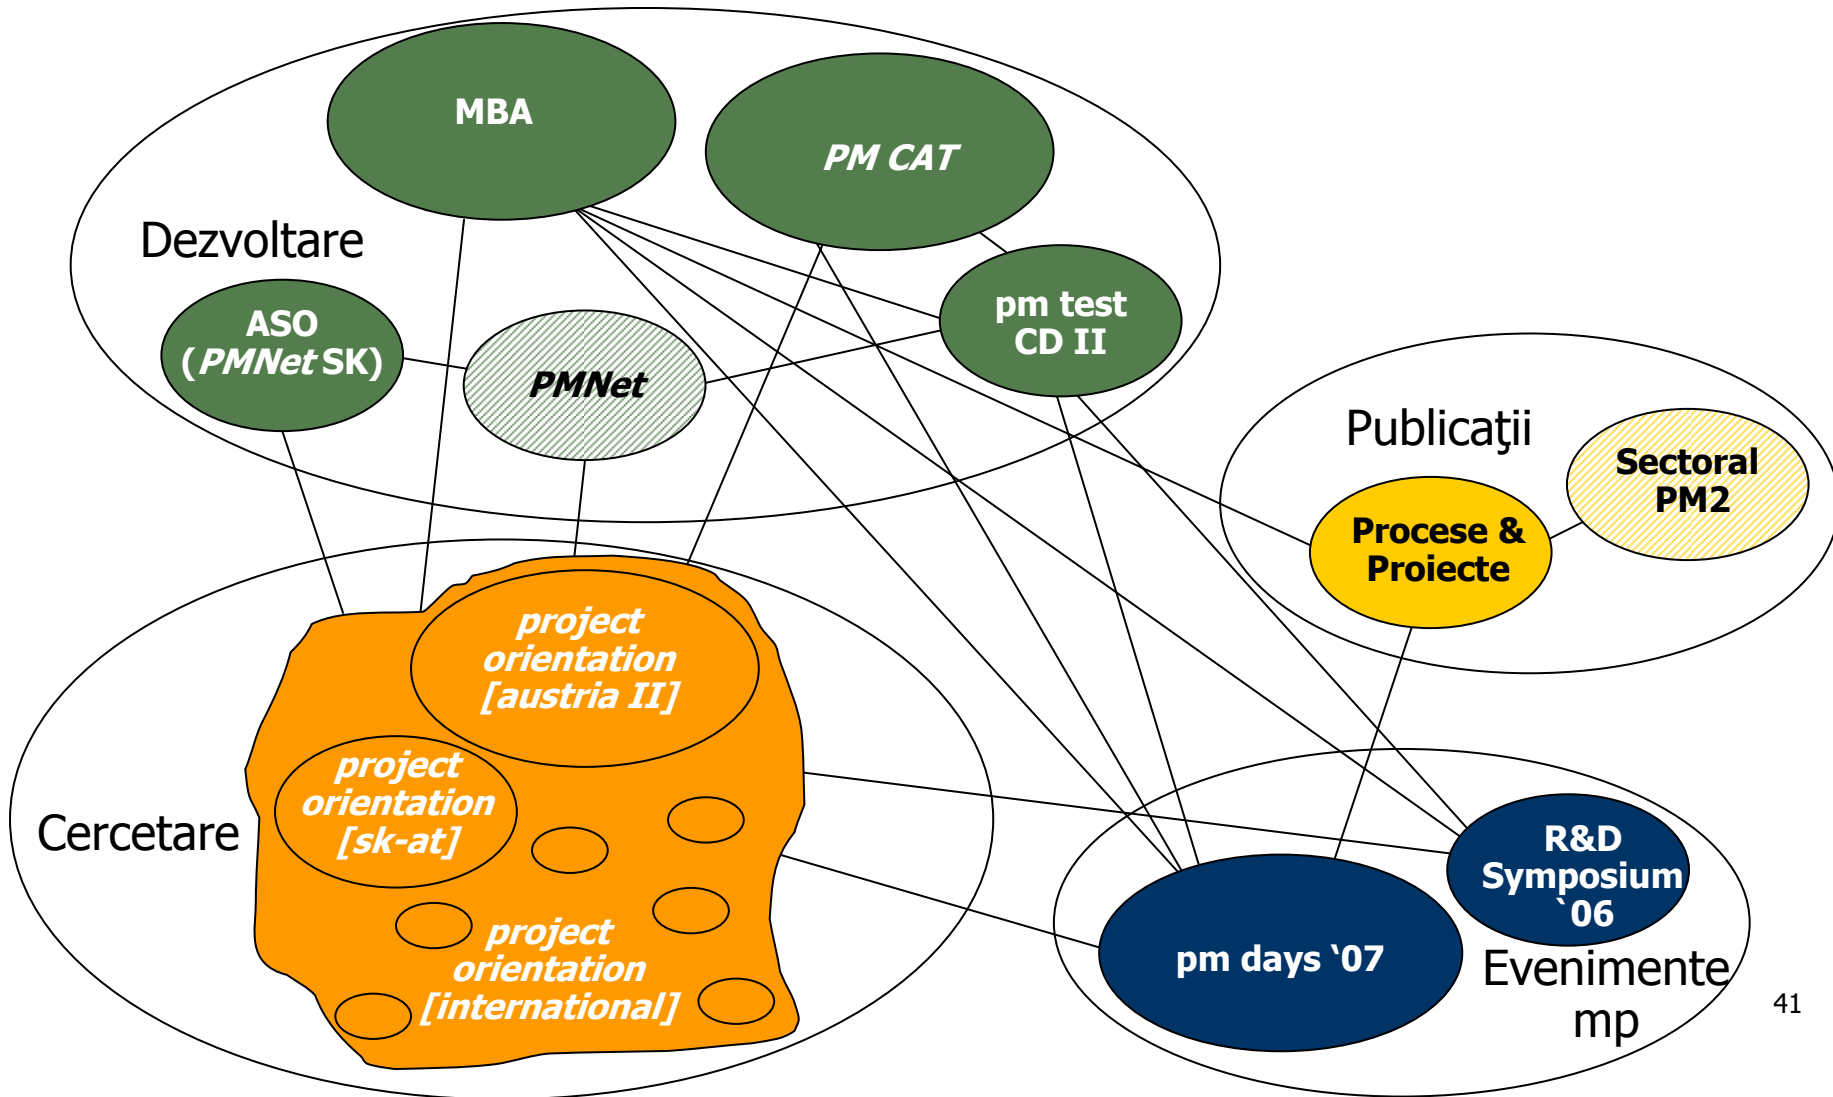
MBA

PM CAT

Dezvoltare

ASO (PMNet SK)

PMNet

pm test CD II

Publicaţii

Sectoral PM2

Procese & Proiecte

project orientation [austria II]

project orientation [sk-at]

Cercetare

project orientation [international]

R&D Symposium `06

pm days '07

Evenimente mp

41